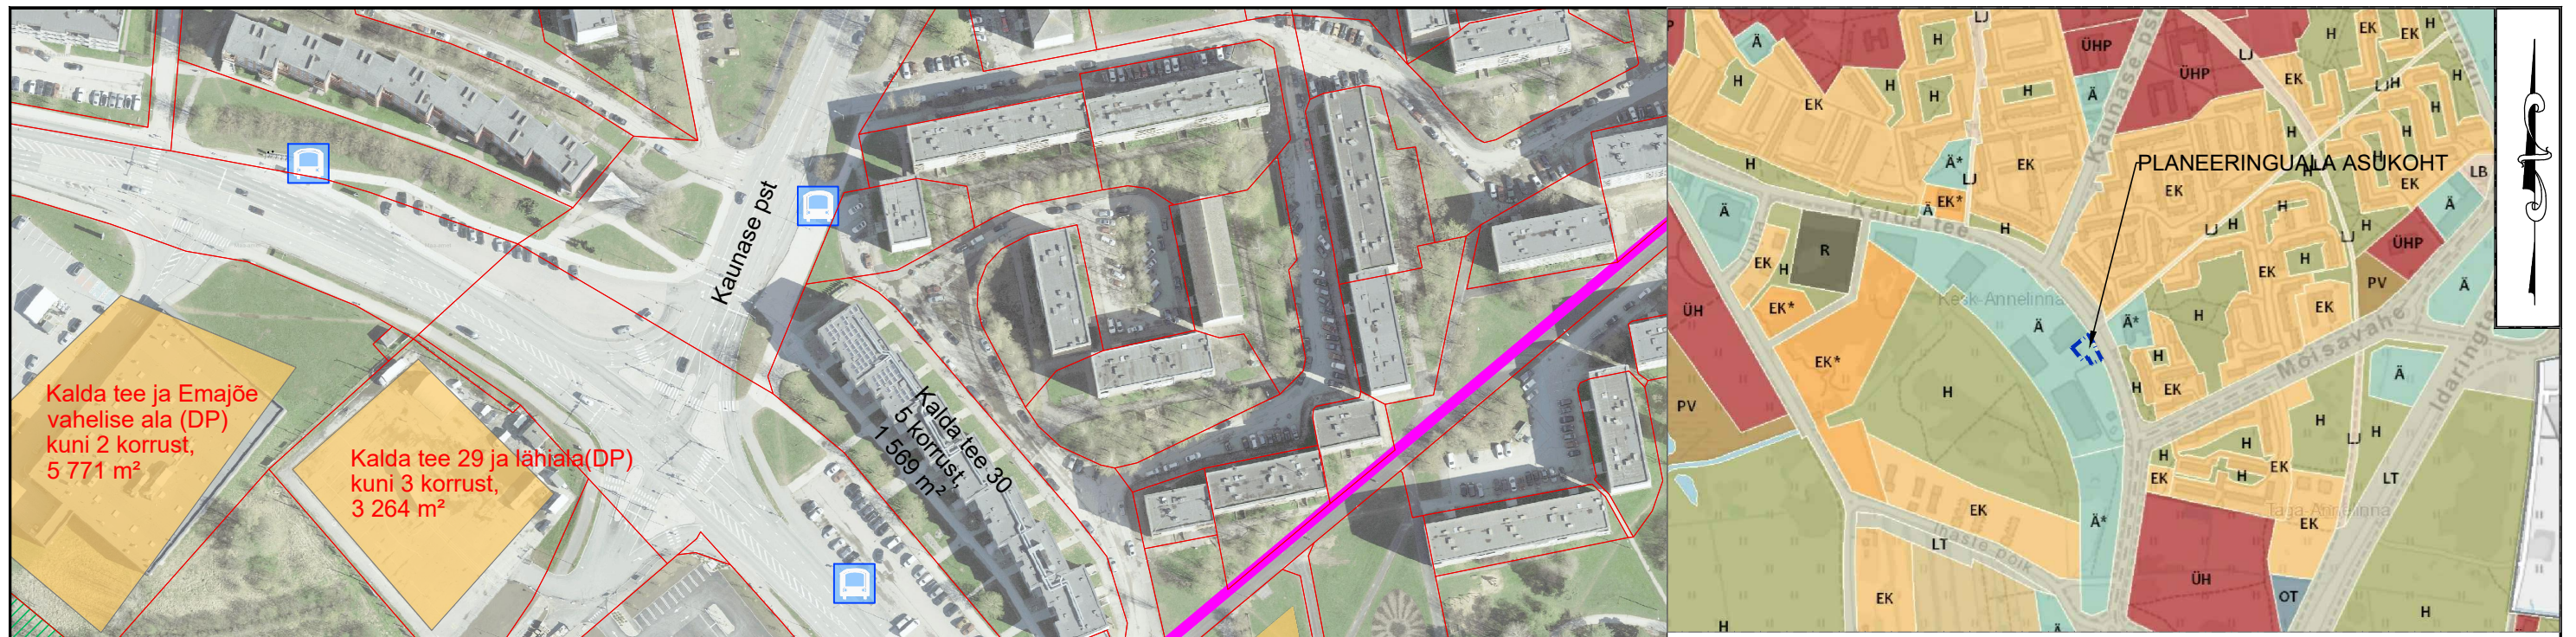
Kaunase pst

Kalda tee ja Emajõe vahelise ala (DP) kuni 2 korrust, 5 771 m²

Kalda tee 29 ja lähiala(DP) kuni 3 korrust, 3 264 m²

Kalda tee 30 5 korrust, 1 569 m²

PLANEERINGUALA ASUKOHT

Kaunase pst
Kalda tee
Kesk-Annelinna
Mõisavahe
Idaringtee
Taga-Annelinna
Anne kanal

H
Ä
EK
ÜHP
LJ
Ä*
EK*
R
ÜH
PV
LB
LT
OT